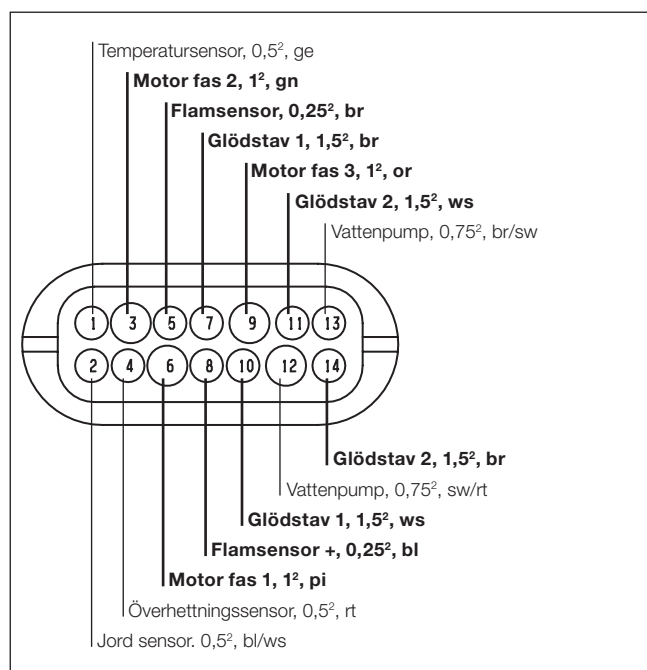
Temperatursensor, 0,5$^2$, ge

**Motor fas 2, 1$^2$, gn**

**Flamsensor, 0,25$^2$, br**

**Glödstav 1, 1,5$^2$, br**

**Motor fas 3, 1$^2$, or**

**Glödstav 2, 1,5$^2$, ws**

Vattenpump, 0,75$^2$, br/sw

1 3 5 7 9 11 13

2 4 6 8 10 12 14

**Glödstav 2, 1,5$^2$, br**

Vattenpump, 0,75$^2$, sw/rt

**Glödstav 1, 1,5$^2$, ws**

**Flamsensor +, 0,25$^2$, bl**

**Motor fas 1, 1$^2$, pi**

Överhettningssensor, 0,5$^2$, rt

Jord sensor. 0,5$^2$, bl/ws